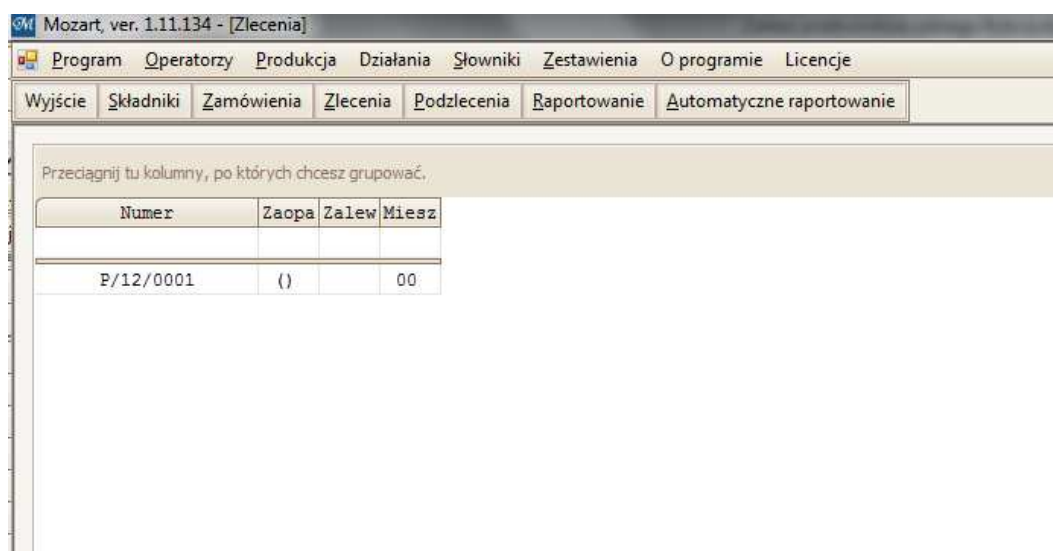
Mozart, ver. 1.11.134 - [Zlecenia]

Program Operatorzy Produkcja Działania Słowniki Zestawienia O programie Licencje

Wyjście Składniki Zamówienia Zlecenia Podzlecenia Raportowanie Automatyczne raportowanie

Przeciągnij tu kolumny, po których chcesz grupować.

| Numer | Zaopa | Zalew | Miesz |
|---|---|---|---|
| | | | |
| P/12/0001 | () | | 00 |